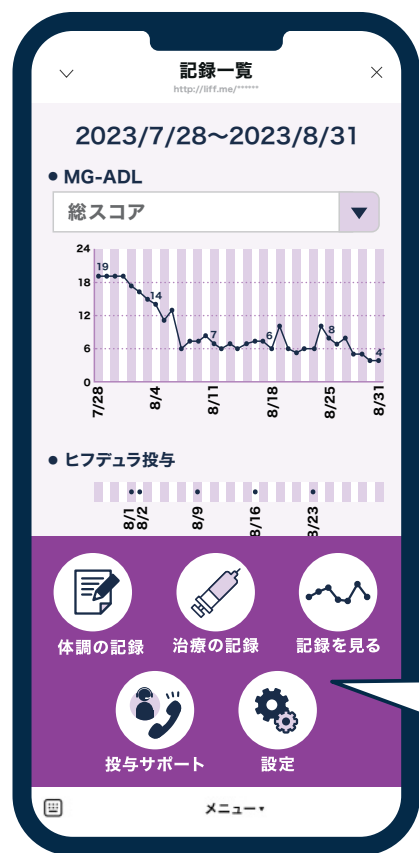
記録一覧
http://liff.me/******

2023/7/28～2023/8/31

● MG-ADL

総スコア

24
18
12
6
0

19
14
7
6
8
4

7/28
8/4
8/11
8/18
8/25
8/31

● ヒフデュラ投与

8/1
8/2
8/9
8/16
8/23

体調の記録
治療の記録
記録を見る
投与サポート
設定

メニュー▾